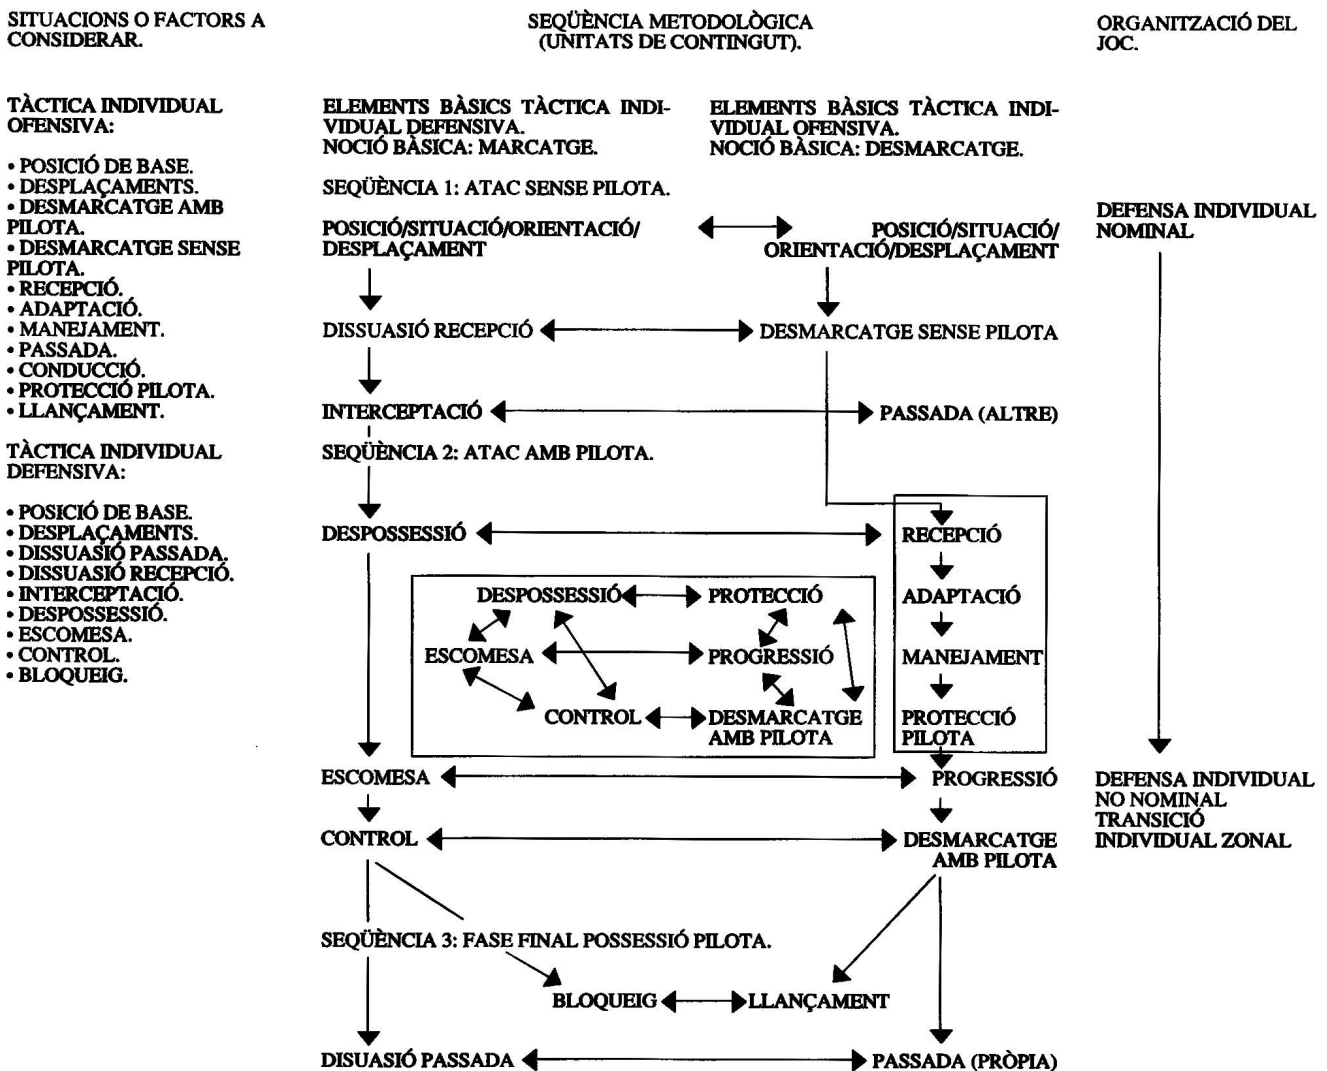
SITUACIONS O FACTORS A CONSIDERAR.

SEQÜÈNCIA METODOLÒGICA (UNITATS DE CONTINGUT).

ORGANITZACIÓ DEL JOC.

TÀCTICA INDIVIDUAL OFENSIVA:

• POSICIÓ DE BASE.
• DESPLAÇAMENTS.
• DESMARCATGE AMB PILOTA.
• DESMARCATGE SENSE PILOTA.
• RECEPCIÓ.
• ADAPTACIÓ.
• MANEJAMENT.
• PASSADA.
• CONDUCCIÓ.
• PROTECCIÓ PILOTA.
• LLANÇAMENT.

TÀCTICA INDIVIDUAL DEFENSIVA:

• POSICIÓ DE BASE.
• DESPLAÇAMENTS.
• DISSUASIÓ PASSADA.
• DISSUASIÓ RECEPCIÓ.
• INTERCEPTACIÓ.
• DESPOSSESSIÓ.
• ESCOMESA.
• CONTROL.
• BLOQUEIG.

ELEMENTS BÀSICS TÀCTICA INDIVIDUAL DEFENSIVA.
NOCIÓ BÀSICA: MARCATGE.

ELEMENTS BÀSICS TÀCTICA INDIVIDUAL OFENSIVA.
NOCIÓ BÀSICA: DESMARCATGE.

SEQÜÈNCIA 1: ATAC SENSE PILOTA.

POSICIÓ/SITUACIÓ/ORIENTACIÓ/DESPLAÇAMENT

POSICIÓ/SITUACIÓ/ORIENTACIÓ/DESPLAÇAMENT

DEFENSA INDIVIDUAL NOMINAL

DISSUASIÓ RECEPCIÓ

DESMARCATGE SENSE PILOTA

INTERCEPTACIÓ

PASSADA (ALTRE)

SEQÜÈNCIA 2: ATAC AMB PILOTA.

DESPOSSESSIÓ

RECEPCIÓ

DESPOSSESSIÓ

PROTECCIÓ

ADAPTACIÓ

ESCOMESA

PROGRESSIÓ

MANEJAMENT

CONTROL

DESMARCATGE AMB PILOTA

PROTECCIÓ PILOTA

ESCOMESA

PROGRESSIÓ

DEFENSA INDIVIDUAL NO NOMINAL TRANSICIÓ INDIVIDUAL ZONAL

CONTROL

DESMARCATGE AMB PILOTA

SEQÜÈNCIA 3: FASE FINAL POSSESSIÓ PILOTA.

BLOQUEIG

LLANÇAMENT

DISUASIÓ PASSADA

PASSADA (PRÒPIA)